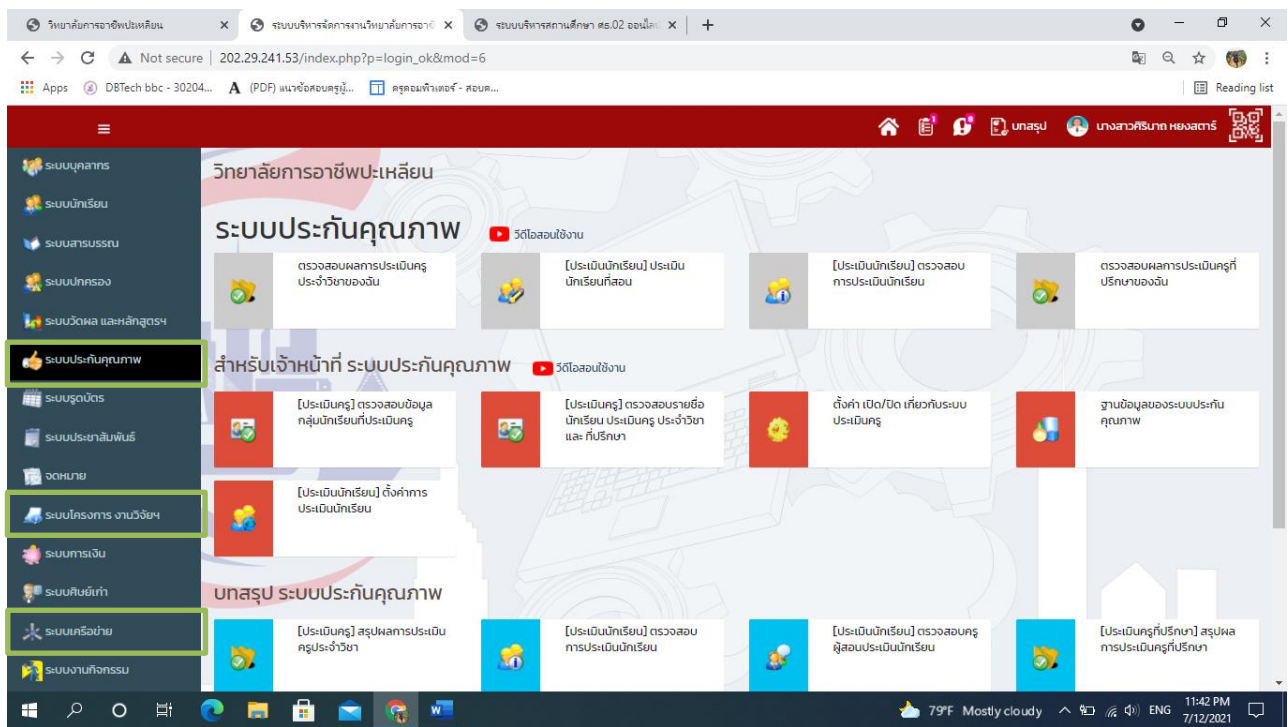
วิทยาลัยการอาชีพปะเหลียน ×
ระบบบริหารจัดการงานวิทยาลัยการอาชี ×
ระบบบริหารสถานศึกษา ศธ.02 ออนไลน์ ×
+

Not secure | 202.29.241.53/index.php?p=login_ok&mod=6

Apps
DBTech bbc - 30204...
(PDF) แนวข้อสอบครูผู้...
ครูคอมพิวเตอร์ - สอบค...
Reading list

บทสรุป
นางสาวศิรินาถ หยงสตาร์

ระบบบุคลากร
ระบบนักเรียน
ระบบสารบรรณ
ระบบปกครอง
ระบบวัดผล และหลักสูตรฯ
ระบบประกันคุณภาพ
ระบบรูดบัตร
ระบบประชาสัมพันธ์
จดหมาย
ระบบโครงการ งานวิจัยฯ
ระบบการเงิน
ระบบศิษย์เก่า
ระบบเครือข่าย
ระบบงานกิจกรรม

วิทยาลัยการอาชีพปะเหลียน

ระบบประกันคุณภาพ
วีดีโอสอนใช้งาน

ตรวจสอบผลการประเมินครูประจำวิชาของฉัน
[ประเมินนักเรียน] ประเมินนักเรียนที่สอน
[ประเมินนักเรียน] ตรวจสอบการประเมินนักเรียน
ตรวจสอบผลการประเมินครูที่ปรึกษาของฉัน

สำหรับเจ้าหน้าที่ ระบบประกันคุณภาพ
วีดีโอสอนใช้งาน

[ประเมินครู] ตรวจสอบข้อมูลกลุ่มนักเรียนที่ประเมินครู
[ประเมินครู] ตรวจสอบรายชื่อนักเรียน ประเมินครู ประจำวิชา และ ที่ปรึกษา
ตั้งค่า เปิด/ปิด เกี่ยวกับระบบประเมินครู
ฐานข้อมูลของระบบประกันคุณภาพ
[ประเมินนักเรียน] ตั้งค่าการประเมินนักเรียน

บทสรุป ระบบประกันคุณภาพ

[ประเมินครู] สรุปผลการประเมินครูประจำวิชา
[ประเมินนักเรียน] ตรวจสอบการประเมินนักเรียน
[ประเมินนักเรียน] ตรวจสอบครูผู้สอนประเมินนักเรียน
[ประเมินครูที่ปรึกษา] สรุปผลการประเมินครูที่ปรึกษา

79°F Mostly cloudy ENG 11:42 PM 7/12/2021